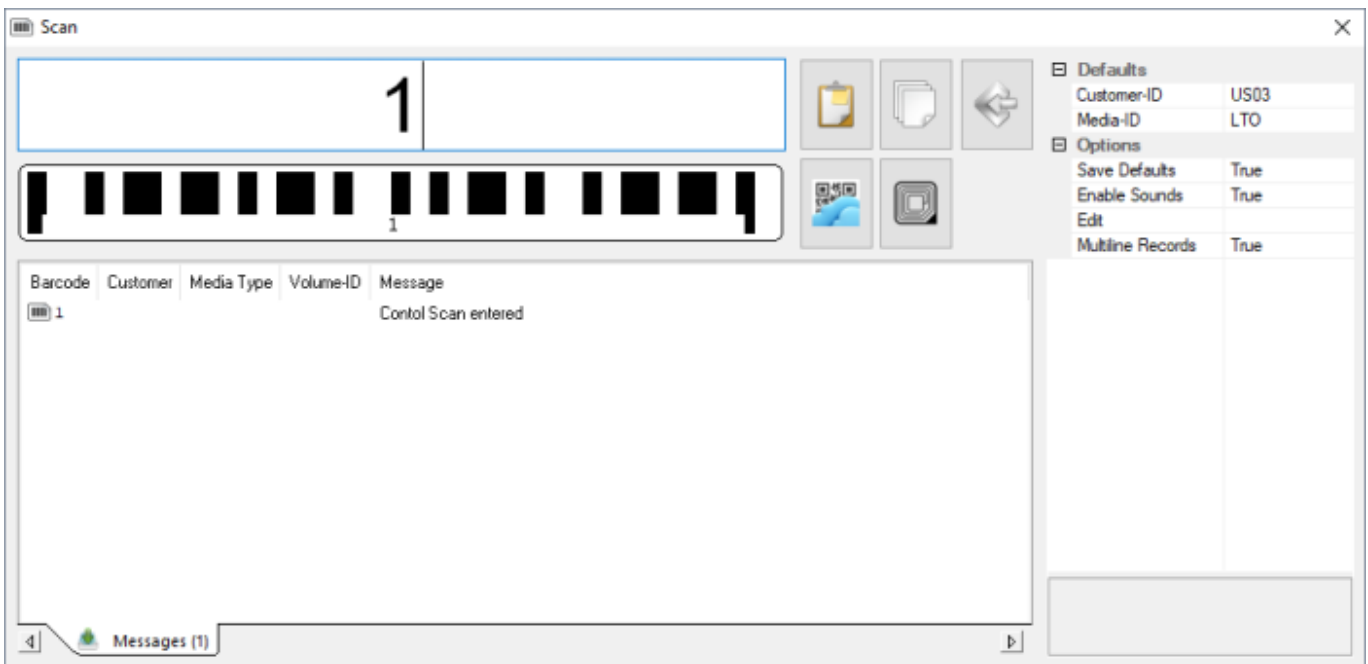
Scan

1

1

| Barcode | Customer | Media Type | Volume-ID | Message |
|---|---|---|---|---|
| 1 | | | | Contol Scan entered |

Messages (1)

⊟ Defaults

| | |
|---|---|
| Customer-ID | US03 |
| Media-ID | LTO |

⊟ Options

| | |
|---|---|
| Save Defaults | True |
| Enable Sounds | True |
| Edit | |
| Multiline Records | True |